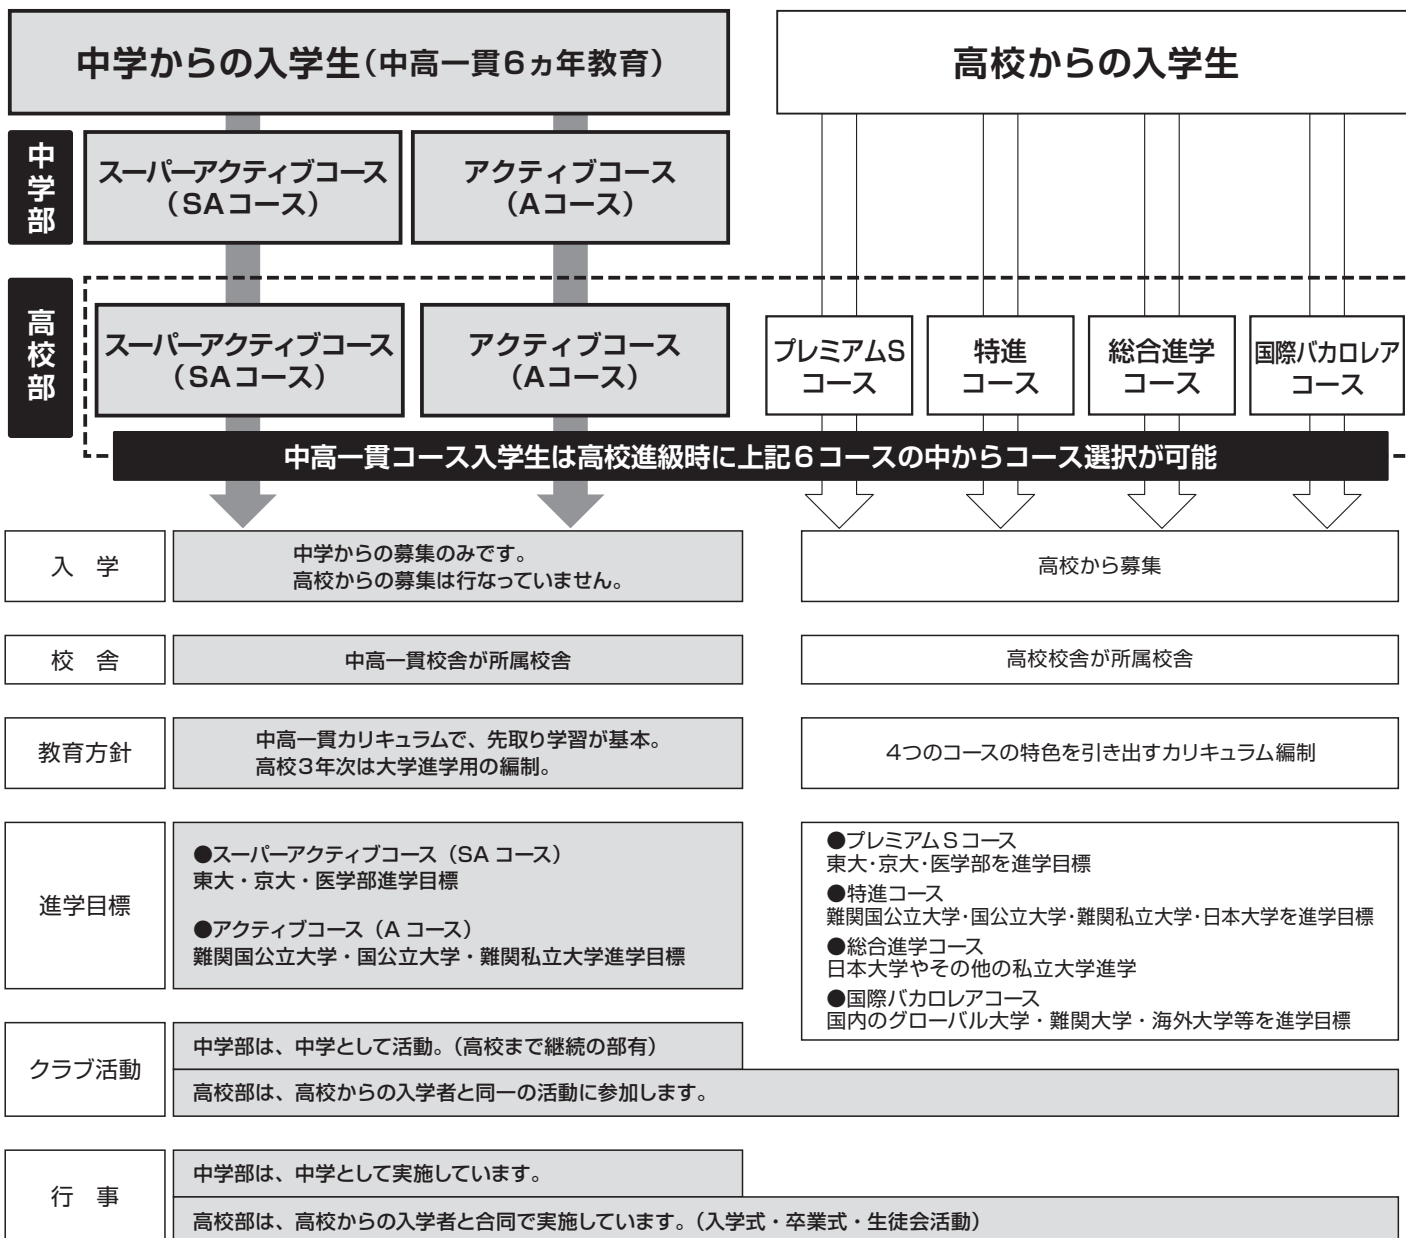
中学からの入学生(中高一貫6ヵ年教育)

高校からの入学生

中学部

スーパーアクティブコース
(SAコース)

アクティブコース
(Aコース)

高校部

スーパーアクティブコース
(SAコース)

アクティブコース
(Aコース)

プレミアムS
コース

特進
コース

総合進学
コース

国際バカロレア
コース

中高一貫コース入学生は高校進級時に上記6コースの中からコース選択が可能

| 入学 | 中学からの募集のみです。高校からの募集は行なっていません。 | 高校から募集 |
|---|---|---|
| 校舎 | 中高一貫校舎が所属校舎 | 高校校舎が所属校舎 |
| 教育方針 | 中高一貫カリキュラムで、先取り学習が基本。高校3年次は大学進学用の編制。 | 4つのコースの特色を引き出すカリキュラム編制 |
| 進学目標 | ●スーパーアクティブコース(SA コース) 東大・京大・医学部進学目標 ●アクティブコース(A コース) 難関国公立大学・国公立大学・難関私立大学進学目標 | ●プレミアムSコース 東大・京大・医学部を進学目標 ●特進コース 難関国公立大学・国公立大学・難関私立大学・日本大学を進学目標 ●総合進学コース 日本大学やその他の私立大学進学 ●国際バカロレアコース 国内のグローバル大学・難関大学・海外大学等を進学目標 |
| クラブ活動 | 中学部は、中学として活動。(高校まで継続の部有) 高校部は、高校からの入学者と同一の活動に参加します。 | |
| 行事 | 中学部は、中学として実施しています。 高校部は、高校からの入学者と合同で実施しています。(入学式・卒業式・生徒会活動) | |